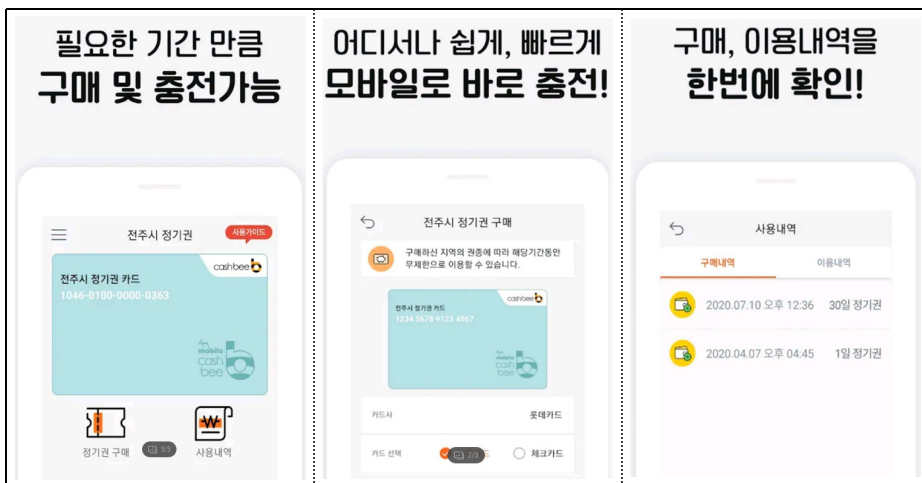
필요한 기간 만큼
구매 및 충전가능

전주시 정기권
사용가이드
전주시 정기권 카드
cashbee
1046-0100-0000-0363
mobile cash bee
정기권 구매
3/3
사용내역

어디서나 쉽게, 빠르게
모바일로 바로 충전!

전주시 정기권 구매
구매하신 지역의 권종에 따라 해당기간동안 무제한으로 이용할 수 있습니다.
전주시 정기권 카드
cashbee
1234 5678 9123 4567
mobile cash bee
카드사
롯데카드
카드 선택
2/3
체크카드

구매, 이용내역을
한번에 확인!

사용내역
구매내역
이용내역
2020.07.10 오후 12:36
30일 정기권
2020.04.07 오후 04:45
1일 정기권